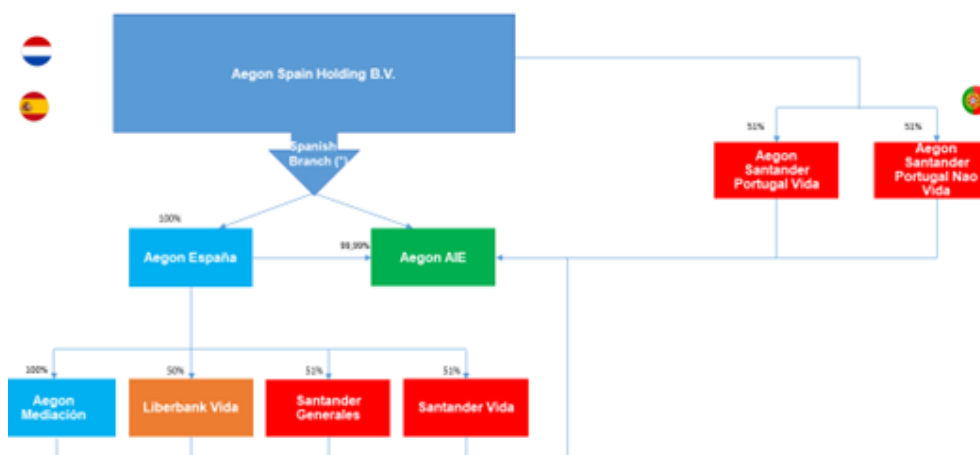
Aegon Spain Holding B.V.

Spanish Branch (*)

51%

51%

Aegon Santander Portugal Vida

Aegon Santander Portugal Nao Vida

100%

99,99%

Aegon España

Aegon AIE

100%

50%

51%

51%

Aegon Mediación

Liberbank Vida

Santander Generales

Santander Vida